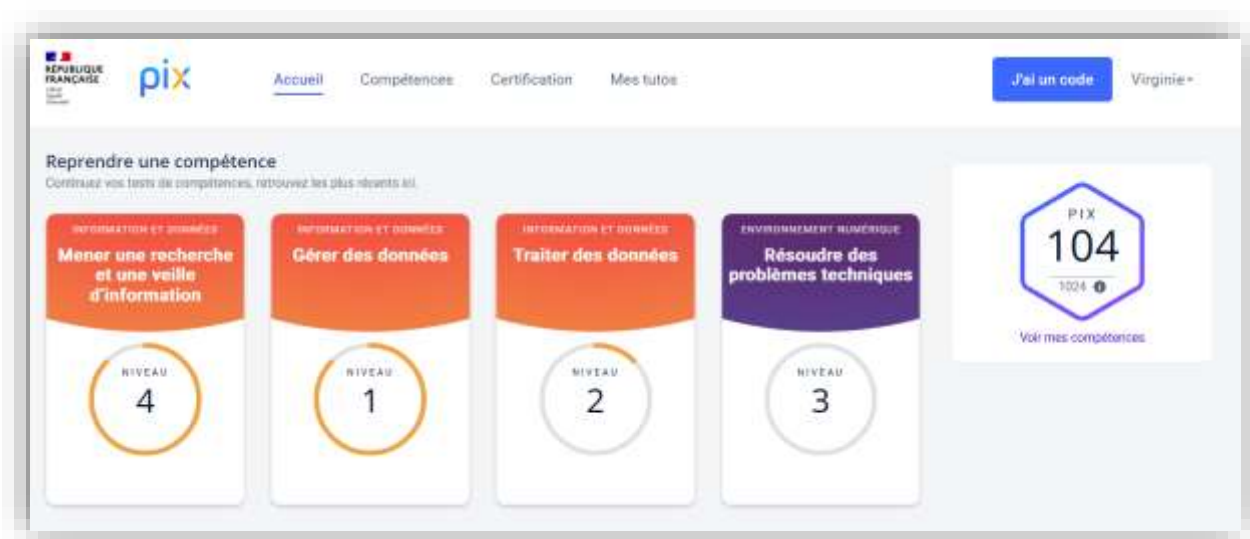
RÉPUBLIQUE FRANÇAISE
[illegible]

pix

Accueil
Compétences
Certification
Mes tutos

J'ai un code
Virginie

Reprendre une compétence
Continuez vos tests de compétences, retrouvez les plus récents ici.

INFORMATION ET DONNÉES
Mener une recherche et une veille d'information
NIVEAU
4

INFORMATION ET DONNÉES
Gérer des données
NIVEAU
1

INFORMATION ET DONNÉES
Traiter des données
NIVEAU
2

ENVIRONNEMENT NUMÉRIQUE
Résoudre des problèmes techniques
NIVEAU
3

PIX
104
1024

Voir mes compétences